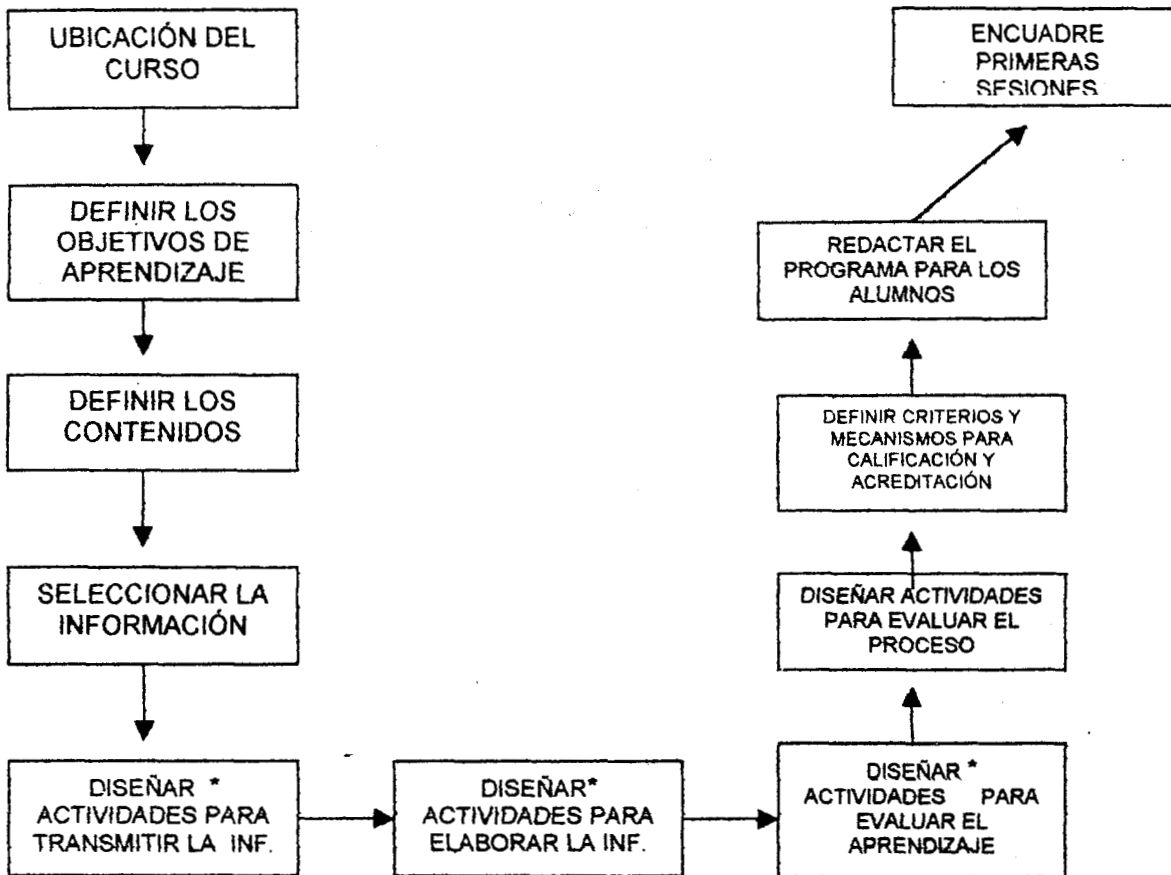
UBICACIÓN DEL CURSO

DEFINIR LOS OBJETIVOS DE APRENDIZAJE

DEFINIR LOS CONTENIDOS

SELECCIONAR LA INFORMACIÓN

DISEÑAR * ACTIVIDADES PARA TRANSMITIR LA INF.

DISEÑAR* ACTIVIDADES PARA ELABORAR LA INF.

DISEÑAR * ACTIVIDADES PARA EVALUAR EL APRENDIZAJE

DISEÑAR ACTIVIDADES PARA EVALUAR EL PROCESO

DEFINIR CRITERIOS Y MECANISMOS PARA CALIFICACIÓN Y ACREDITACIÓN

REDACTAR EL PROGRAMA PARA LOS ALUMNOS

ENCUADRE PRIMERAS SESIONES